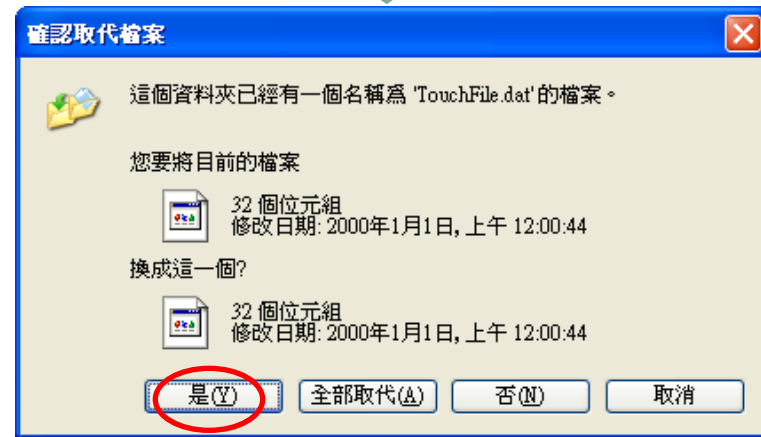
確認取代檔案

這個資料夾已經有一個名稱爲 'TouchFile.dat' 的檔案。

您要將目前的檔案

32 個位元組
修改日期: 2000年1月1日, 上午 12:00:44

換成這一個?

32 個位元組
修改日期: 2000年1月1日, 上午 12:00:44

是(Y) 全部取代(A) 否(N) 取消